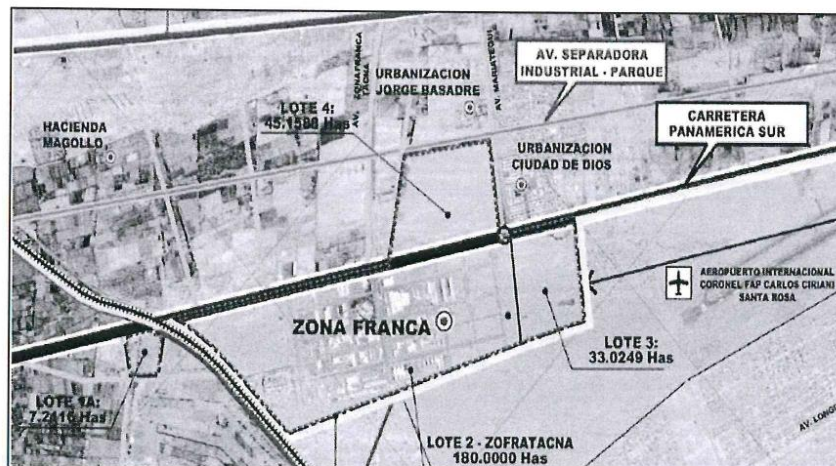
AV. SEPARADORA INDUSTRIAL - PARQUE

URBANIZACION JORGE BASADRE

ZONA FRANCA TACNA AV.

AV. MARAYTEQUE

LOTE 4: 45.1580 Has

HACIENDA MAGOLLO

URBANIZACION CIUDAD DE DIOS

CARRETERA PANAMERICA SUR

AEROPUERTO INTERNACIONAL CORONEL FAP CARLOS CIRIANI SANTA ROSA

ZONA FRANCA

LOTE 3: 33.0249 Has

LOTE 1A: 7.2416 Has

LOTE 2 - ZOFRATACNA 180.0000 Has

AV. LOMO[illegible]